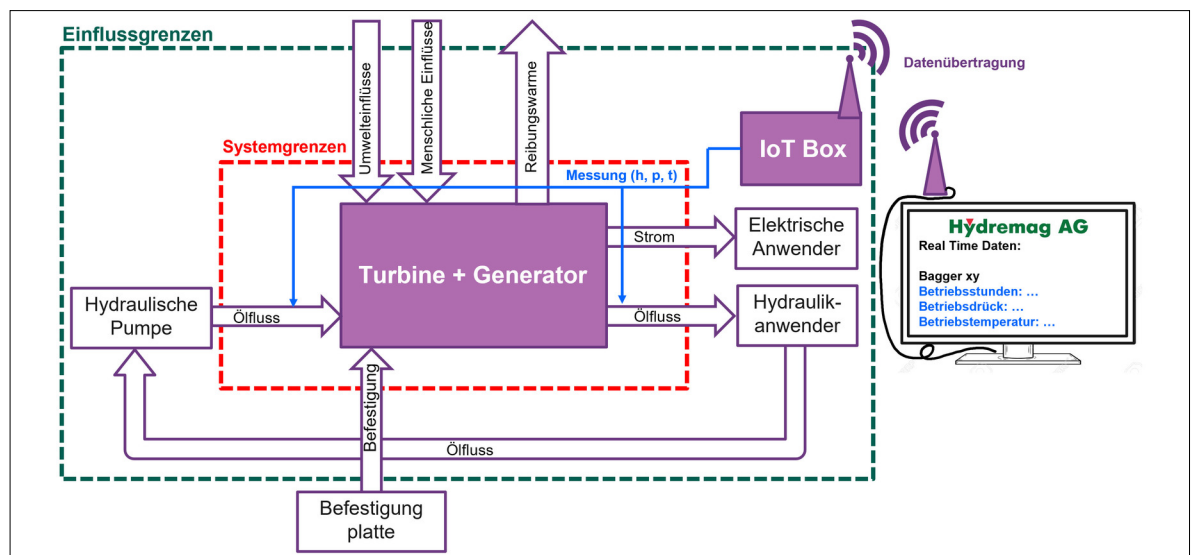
Einflussgrenzen

Umwelteinflüsse

Menschliche Einflüsse

Reibungswarme

Datenübertragung

IoT Box

Systemgrenzen

Messung (h, p, t)

Turbine + Generator

Strom

Elektrische Anwender

Hydraulische Pumpe

Ölfluss

Ölfluss

Hydraulikanwender

Befestigung

Ölfluss

Befestigung platte

Hydremag AG
Real Time Daten:

Bagger xy
Betriebsstunden: …
Betriebsdrück: …
Betriebstemperatur: …